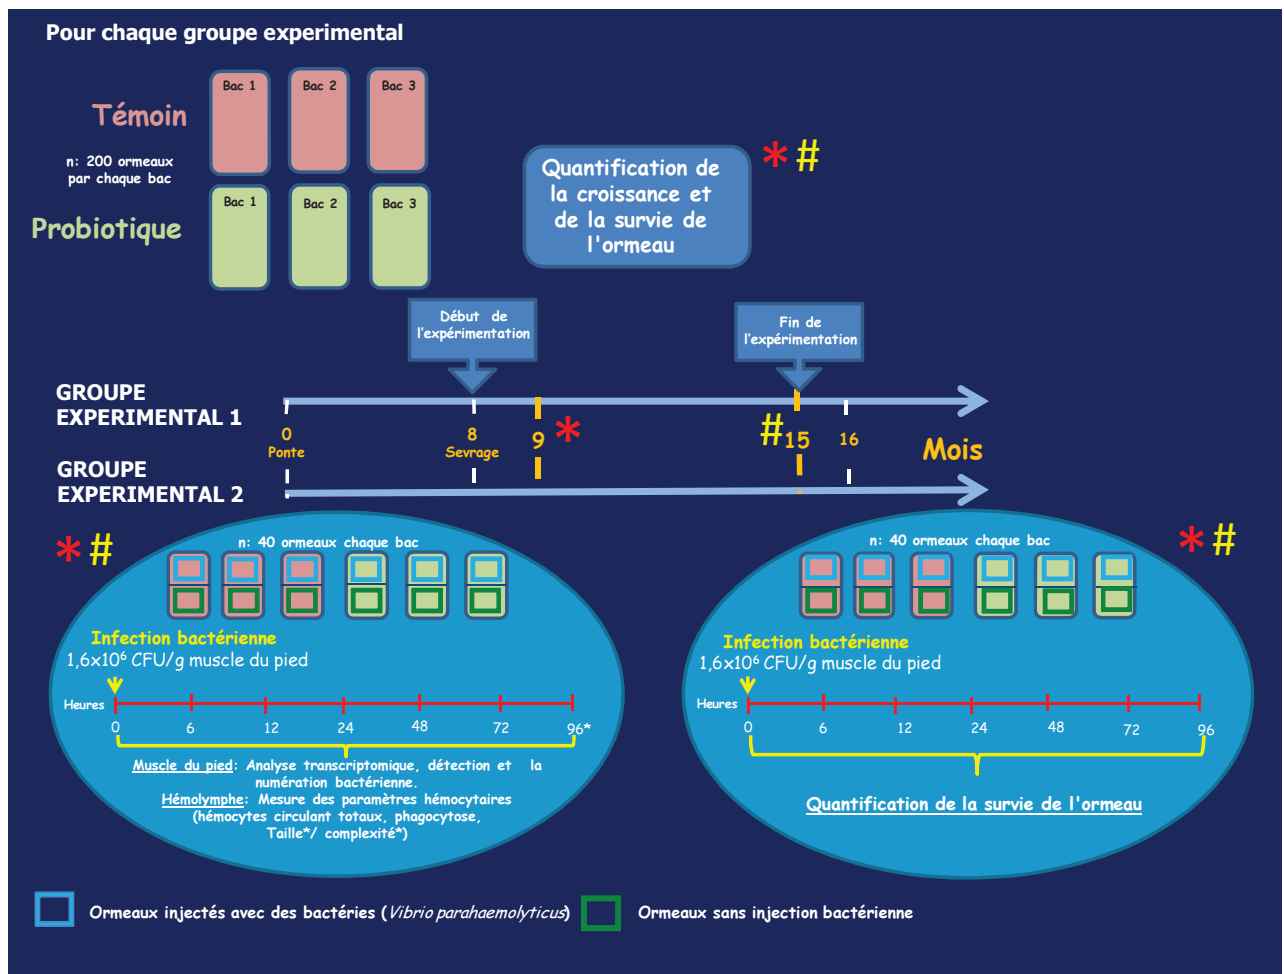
Pour chaque groupe experimental

Témoin

n: 200 ormeaux par chaque bac

Probiotique

Bac 1 Bac 2 Bac 3

Bac 1 Bac 2 Bac 3

Quantification de la croissance et de la survie de l'ormeau

* #

Début de l'expérimentation

Fin de l'expérimentation

GROUPE EXPERIMENTAL 1

0 Ponte

8 Sevrage

9 *

#15

16

Mois

GROUPE EXPERIMENTAL 2

* #

n: 40 ormeaux chaque bac

Infection bactérienne
1,6x10$^6$ CFU/g muscle du pied

Heures 0 6 12 24 48 72 96*

Muscle du pied: Analyse transcriptomique, détection et la numération bactérienne.
Hémolymphe: Mesure des paramètres hémocytaires (hémocytes circulant totaux, phagocytose, Taille*/ complexité*)

* #

n: 40 ormeaux chaque bac

Infection bactérienne
1,6x10$^6$ CFU/g muscle du pied

Heures 0 6 12 24 48 72 96

Quantification de la survie de l'ormeau

Ormeaux injectés avec des bactéries (Vibrio parahaemolyticus)

Ormeaux sans injection bactérienne